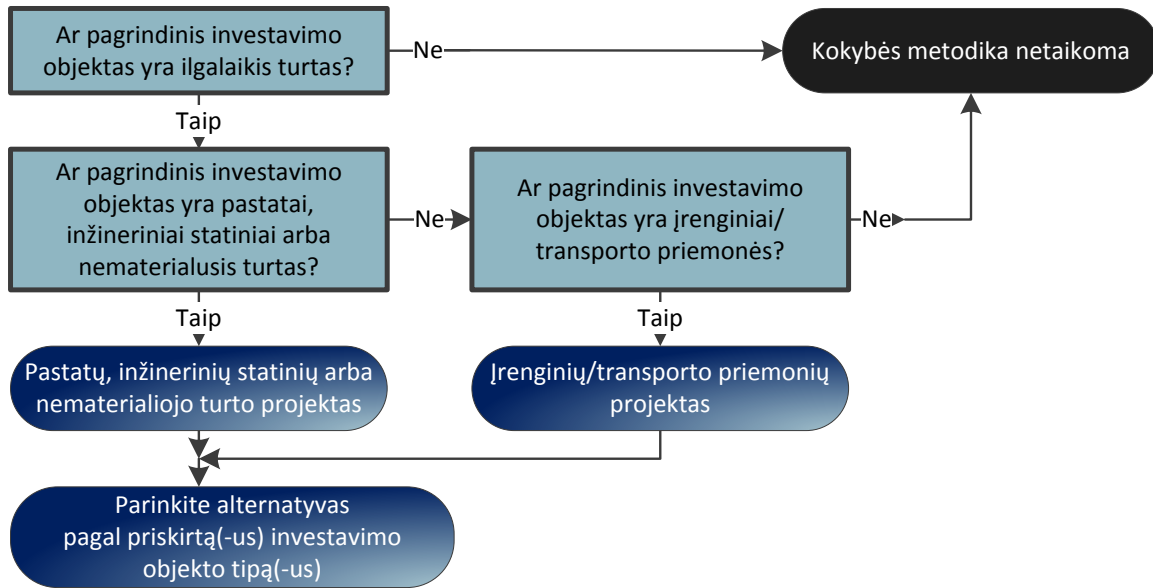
Ar pagrindinis investavimo objektas yra ilgalaikis turtas?

Ne

Kokybės metodika netaikoma

Taip

Ar pagrindinis investavimo objektas yra pastatai, inžineriniai statiniai arba nematerialusis turtas?

Ne

Ar pagrindinis investavimo objektas yra įrenginiai/ transporto priemonės?

Ne

Taip

Taip

Pastatų, inžinerinių statinių arba nematerialiojo turto projektas

Įrenginių/transporto priemonių projektas

Parinkite alternatyvas pagal priskirtą(-us) investavimo objekto tipą(-us)